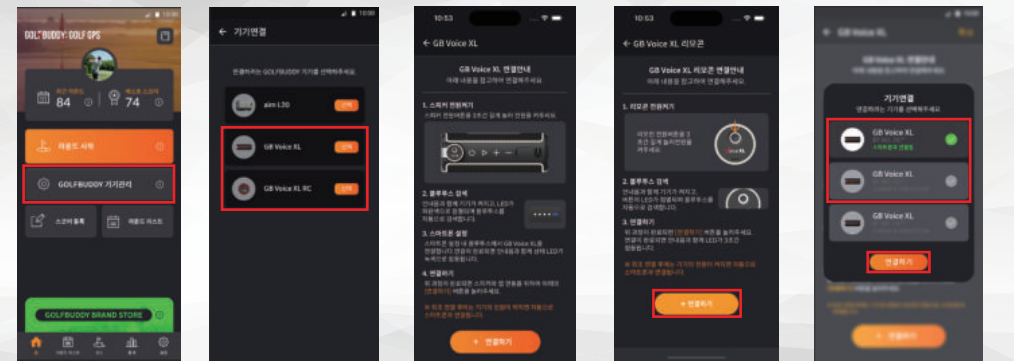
GOLFBUDDY GOLF GPS

84

74

라운드 시작

GOLFBUDDY 기기관리

스코어 등록

라운드 리스트

GOLFBUDDY BRAND STORE

← 기기연결

연결하려는 GOLFBUDDY 기기를 선택해주세요.

aim L30

선택

GB Voice XL

선택

GB Voice XL RC

선택

10:53

← GB Voice XL

GB Voice XL 연결안내

아래 내용을 참고하여 연결해주세요.

1. 스피커 전원켜기

2. 블루투스 검색

3. 스마트폰 설정

4. 연결하기

+ 연결하기

10:53

← GB Voice XL 리모콘

GB Voice XL 리모콘 연결안내

아래 내용을 참고하여 연결해주세요.

1. 리모콘 전원켜기

2. 블루투스 검색

3. 연결하기

+ 연결하기

기기연결

연결하려는 기기를 선택해주세요.

GB Voice XL

GB Voice XL

GB Voice XL

연결하기

+ 연결하기